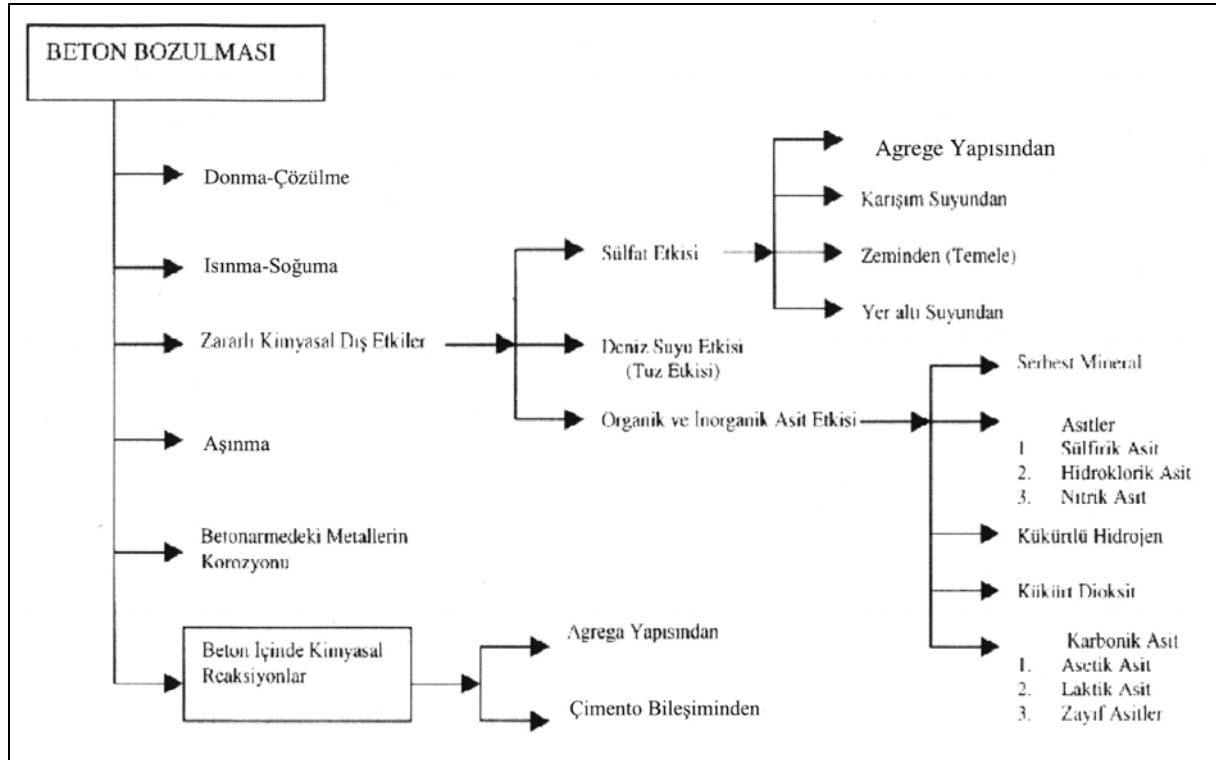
BETON BOZULMASI

Donma-Çözülme

Isınma-Soğuma

Zararlı Kimyasal Dış Etkiler

Aşınma

Betonarmedeki Metallerin Korozyonu

Beton İçinde Kimyasal Reaksiyonlar

Sülfat Etkisi

Deniz Suyu Etkisi (Tuz Etkisi)

Organik ve İnorganik Asit Etkisi

Agrege Yapısından

Karışım Suyundan

Zeminden (Temele)

Yer altı Suyundan

Serbest Mineral

Asitler
1. Sülfirik Asit
2. Hidroklorik Asit
3. Nitrik Asit

Kükürtlü Hidrojen

Kükürt Dioksit

Karbonik Asit
1. Asetik Asit
2. Laktik Asit
3. Zayıf Asitler

Agrega Yapısından

Çimento Bileşiminden